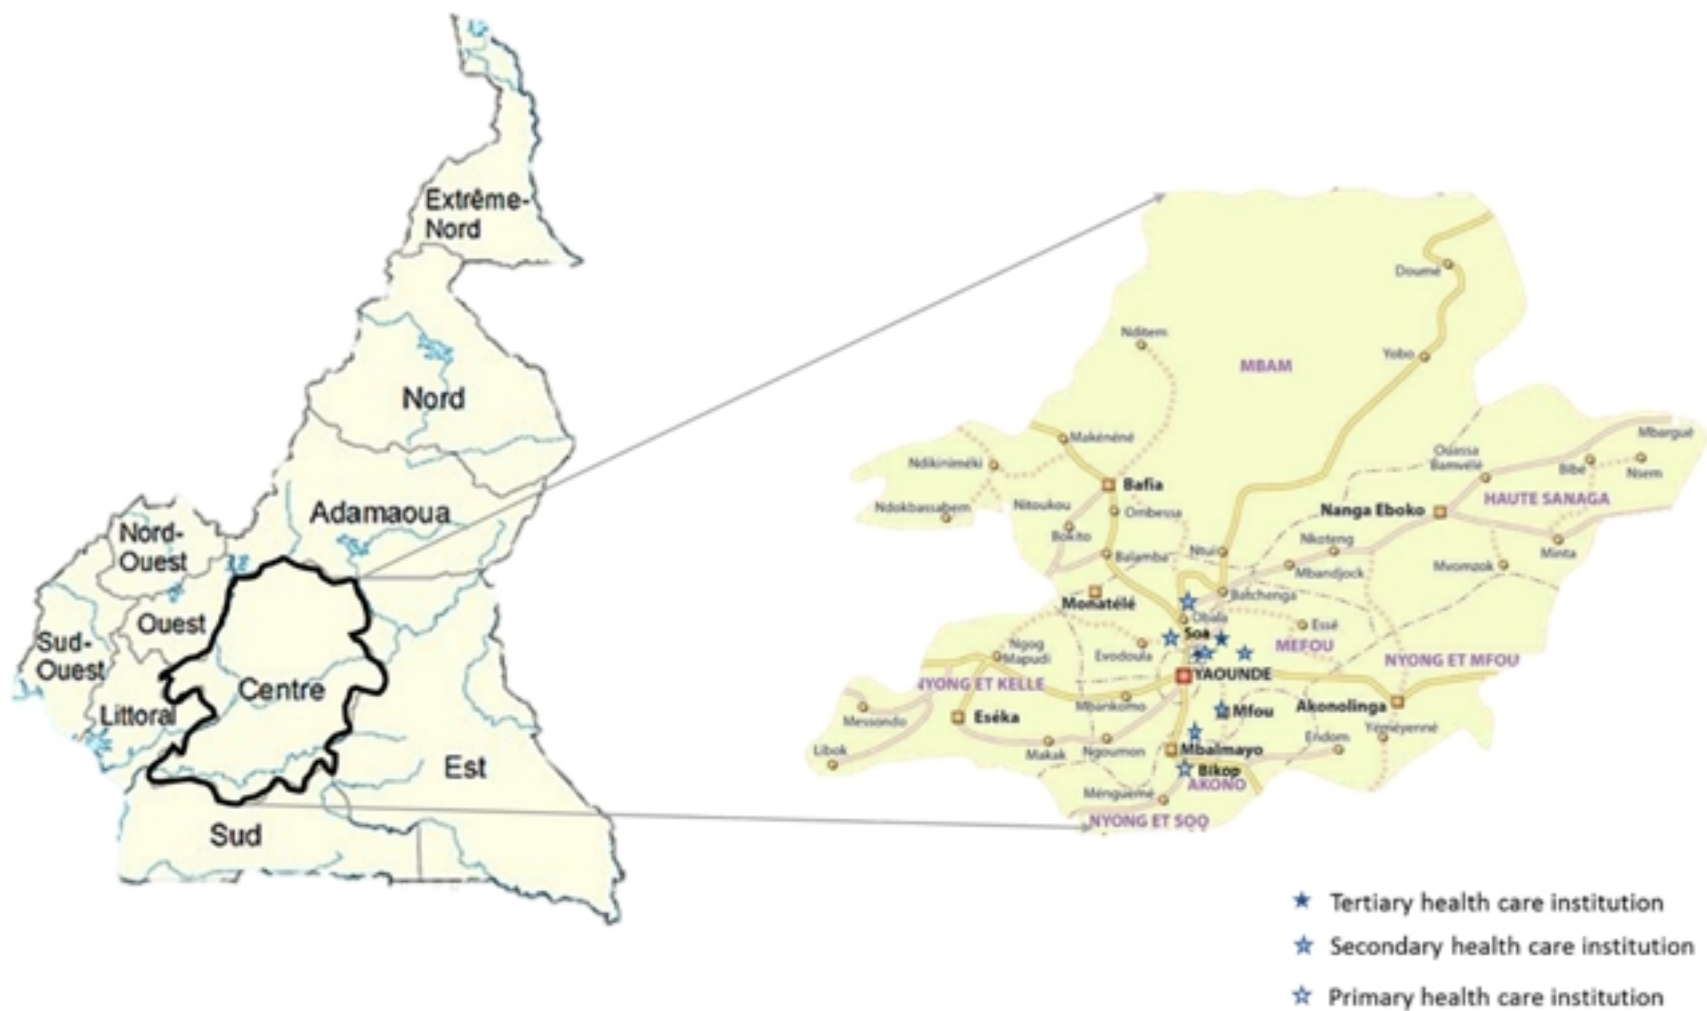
Extrême-Nord

Nord

Adamaoua

Nord-Ouest

Ouest

Sud-Ouest

Littoral

Centre

Est

Sud

Doumé

Nditem

MBAM

Yoko

Makénéné

Ndikiniméki

Bafia

Ndokbassabem

Nitoukou

Ombessa

Bokito

Balamba

Ntui

Obala

Batchenga

Nanga Eboko

Nkoteng

Mbandjock

Mvomzok

Minta

Otassa Bamvélé

Bibé

Mbargué

Nsem

HAUTE SANAGA

Monatélé

Soa

Essé

MEFOU

NYONG ET MFOU

Ngog Mapubi

Evodoula

YAOUNDE

NYONG ET KELLE

Messondo

Eséka

Mbankomo

Mfou

Akonolinga

Yéméyenné

Libok

Makak

Ngoumou

Mbalmayo

Endom

Bikop

Mengueme

AKONO

NYONG ET SOO

★ Tertiary health care institution

☆ Secondary health care institution

☆ Primary health care institution